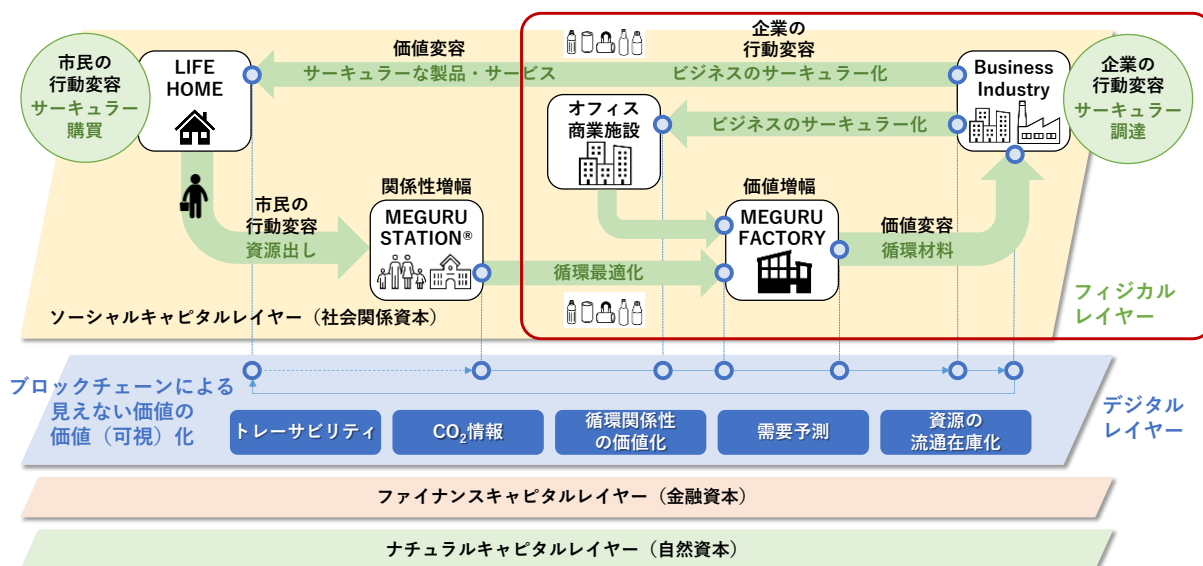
市民の
行動変容
サーキュラー
購買

LIFE
HOME

価値変容
サーキュラーな製品・サービス

企業の
行動変容
ビジネスのサーキュラー化

Business
Industry

企業の
行動変容
サーキュラー
調達

オフィス
商業施設

ビジネスのサーキュラー化

市民の
行動変容
資源出し

関係性増幅
MEGURU
STATION®

価値増幅
MEGURU
FACTORY

価値変容
循環材料

循環最適化

ソーシャルキャピタルレイヤー（社会関係資本）

フィジカル
レイヤー

ブロックチェーンによる
見えない価値の
価値（可視）化

トレーサビリティ
$CO_2$情報
循環関係性
の価値化
需要予測
資源の
流通在庫化

デジタル
レイヤー

ファイナンスキャピタルレイヤー（金融資本）

ナチュラルキャピタルレイヤー（自然資本）